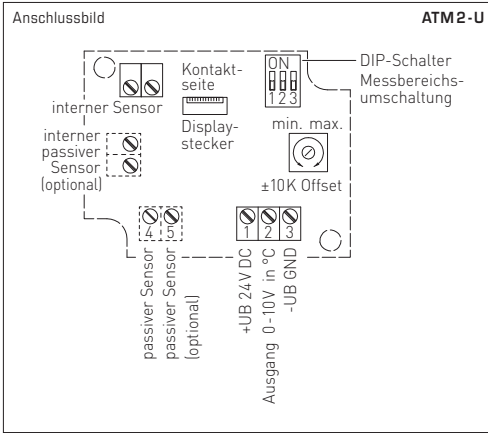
Anschlussbild

ATM2-U

interner Sensor

Kontaktseite

Displaystecker

ON
1 2 3

DIP-Schalter Messbereichsumschaltung

min. max.

±10K Offset

interner passiver Sensor (optional)

4 5

passiver Sensor

passiver Sensor (optional)

1 2 3

+UB 24V DC

Ausgang 0-10V in °C

-UB GND